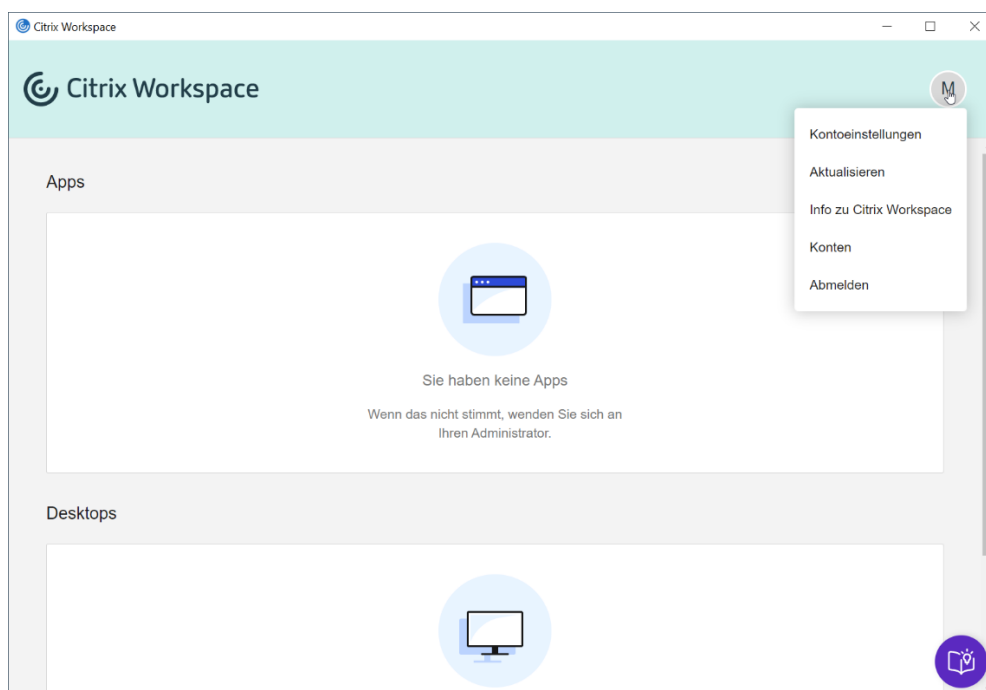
Citrix Workspace

Citrix Workspace

M

Kontoeinstellungen

Aktualisieren

Info zu Citrix Workspace

Konten

Abmelden

Apps

Sie haben keine Apps

Wenn das nicht stimmt, wenden Sie sich an Ihren Administrator.

Desktops